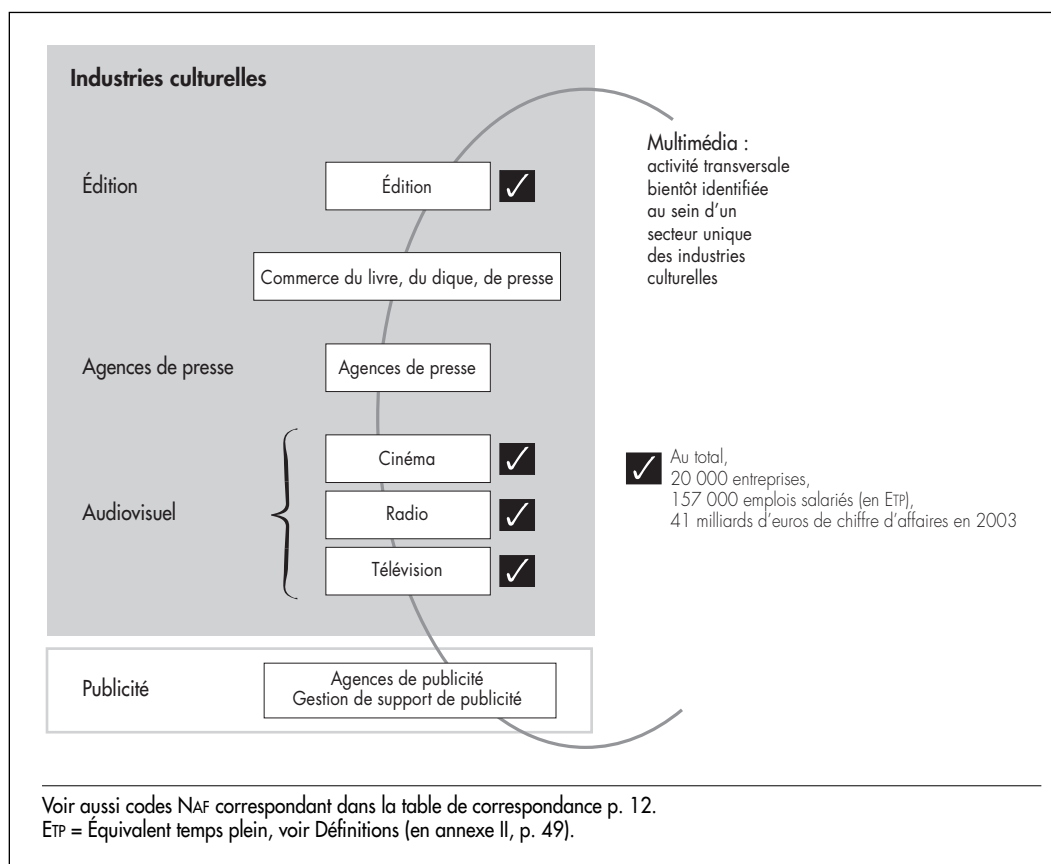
Industries culturelles

Édition

Édition ✓

Commerce du livre, du dique, de presse

Agences de presse

Agences de presse

Audiovisuel

Cinéma ✓

Radio ✓

Télévision ✓

Publicité

Agences de publicité
Gestion de support de publicité

Multimédia :
activité transversale bientôt identifiée au sein d'un secteur unique des industries culturelles

✓ Au total,
20 000 entreprises,
157 000 emplois salariés (en ETP),
41 milliards d'euros de chiffre d'affaires en 2003

Voir aussi codes NAF correspondant dans la table de correspondance p. 12.
ETP = Équivalent temps plein, voir Définitions (en annexe II, p. 49).